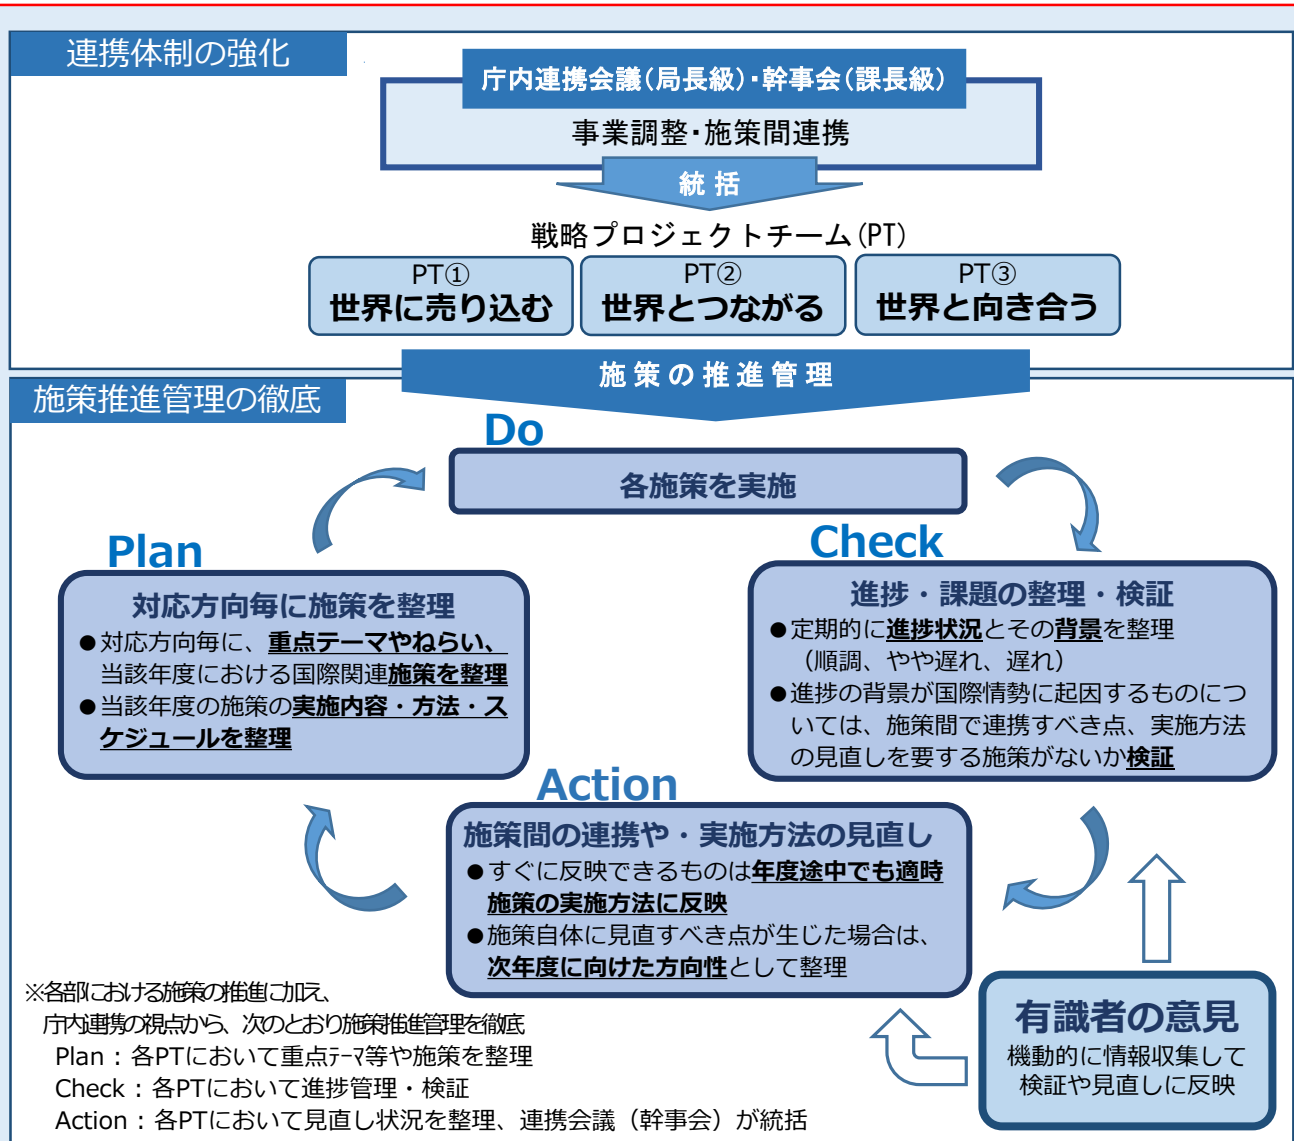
連携体制の強化

庁内連携会議（局長級）・幹事会（課長級）

事業調整・施策間連携

統 括

戦略プロジェクトチーム（PT）

PT①
世界に売り込む

PT②
世界とつながる

PT③
世界と向き合う

施策の推進管理

施策推進管理の徹底

Do

各施策を実施

Plan

対応方向毎に施策を整理
●対応方向毎に、重点テーマやねらい、当該年度における国際関連施策を整理
●当該年度の施策の実施内容・方法・スケジュールを整理

Check

進捗・課題の整理・検証
●定期的に進捗状況とその背景を整理（順調、やや遅れ、遅れ）
●進捗の背景が国際情勢に起因するものについては、施策間で連携すべき点、実施方法の見直しを要する施策がないか検証

Action

施策間の連携や・実施方法の見直し
●すぐに反映できるものは年度途中でも適時施策の実施方法に反映
●施策自体に見直すべき点が生じた場合は、次年度に向けた方向性として整理

有識者の意見
機動的に情報収集して検証や見直しに反映

※各部における施策の推進に加え、
庁内連携の視点から、次のとおり施策推進管理を徹底
Plan：各PTにおいて重点テーマ等や施策を整理
Check：各PTにおいて進捗管理・検証
Action：各PTにおいて見直し状況を整理、連携会議（幹事会）が統括